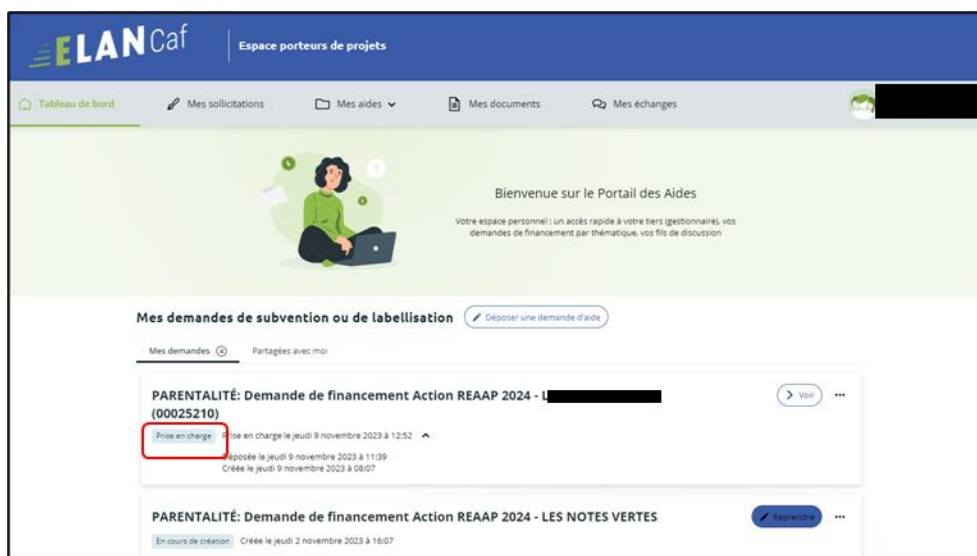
ELAN Caf

Espace porteurs de projets

Tableau de bord

Mes sollicitations

Mes aides

Mes documents

Mes échanges

Bienvenue sur le Portail des Aides

Votre espace personnel : un accès rapide à votre tiers (gestionnaire), vos demandes de financement par thématique, vos fils de discussion

Mes demandes de subvention ou de labellisation

Déposer une demande d'aide

Mes demandes 4

Partagées avec moi

PARENTALITÉ: Demande de financement Action REAAP 2024 - L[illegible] (00025210)

Voir

Prise en charge

Prise en charge le jeudi 9 novembre 2023 à 12:52

Déposée le jeudi 9 novembre 2023 à 11:39
Créée le jeudi 9 novembre 2023 à 08:07

PARENTALITÉ: Demande de financement Action REAAP 2024 - LES NOTES VERTES

Reprendre

En cours de création

Créée le jeudi 2 novembre 2023 à 16:07